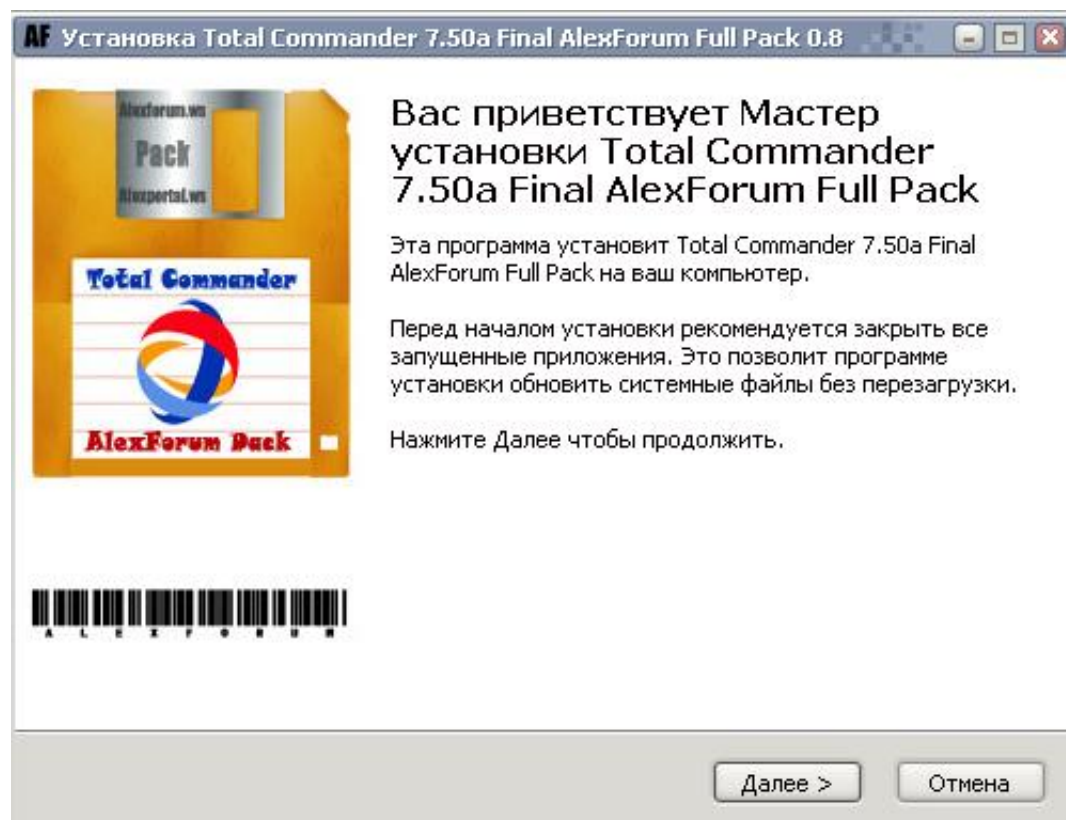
AF Установка Total Commander 7.50a Final AlexForum Full Pack 0.8

Alexforum.ws
Pack
Alexportal.ws

Total Commander

AlexForum Pack

A L E X F O R U M

Вас приветствует Мастер установки Total Commander 7.50a Final AlexForum Full Pack

Эта программа установит Total Commander 7.50a Final AlexForum Full Pack на ваш компьютер.

Перед началом установки рекомендуется закрыть все запущенные приложения. Это позволит программе установки обновить системные файлы без перезагрузки.

Нажмите Далее чтобы продолжить.

Далее >
Отмена